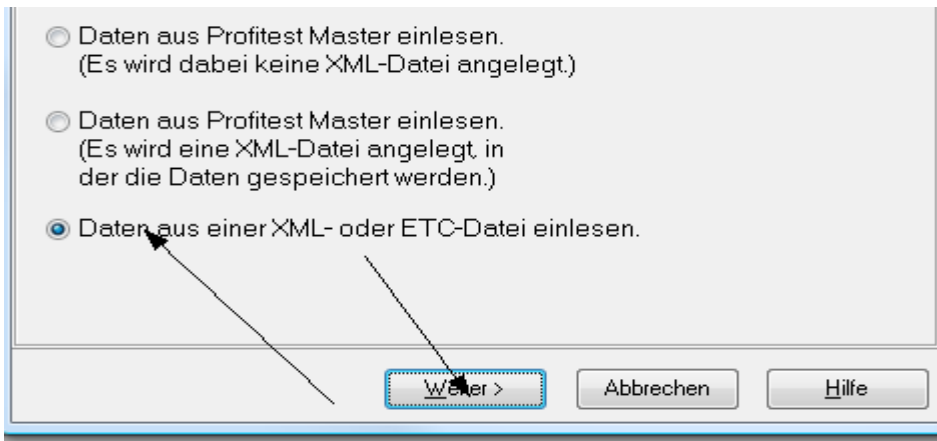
Daten aus Profitest Master einlesen.
(Es wird dabei keine XML-Datei angelegt.)

Daten aus Profitest Master einlesen.
(Es wird eine XML-Datei angelegt, in der die Daten gespeichert werden.)

Daten aus einer XML- oder ETC-Datei einlesen.

We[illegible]er >

Abbrechen

Hilfe